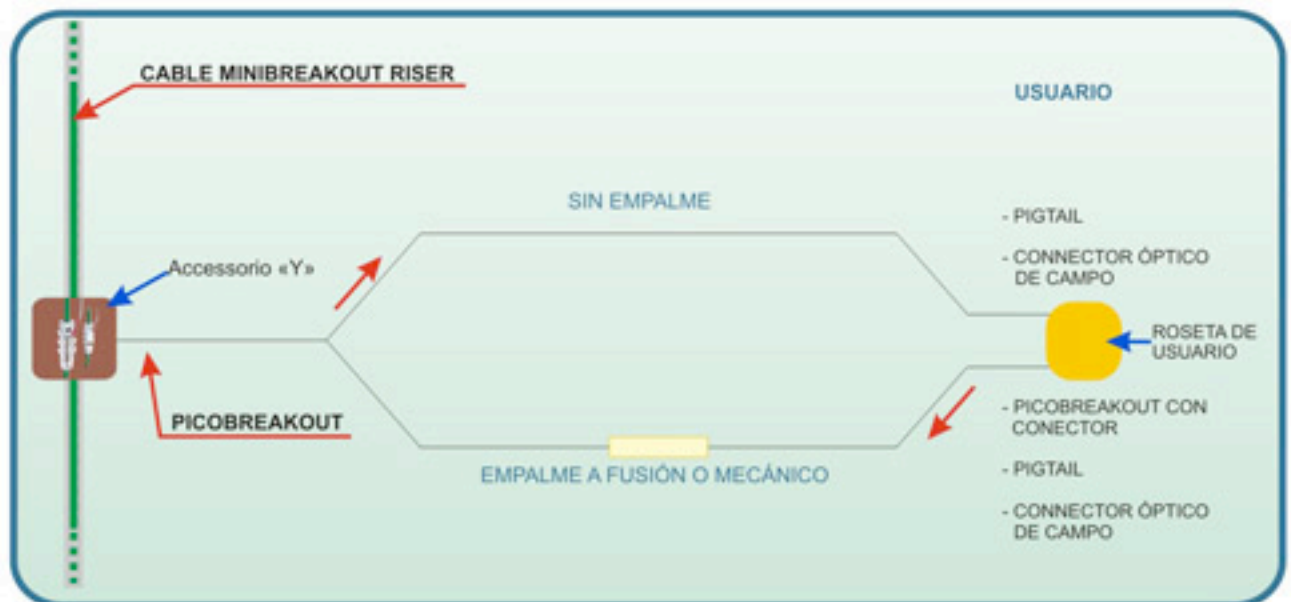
CABLE MINIBREAKOUT RISER

USUARIO

SIN EMPALME

- PIGTAIL

- CONNECTOR ÓPTICO DE CAMPO

Accessorio «Y»

ROSETA DE USUARIO

PICOBREAKOUT

- PICOBREAKOUT CON CONECTOR

- PIGTAIL

EMPALME A FUSIÓN O MECÁNICO

- CONNECTOR ÓPTICO DE CAMPO